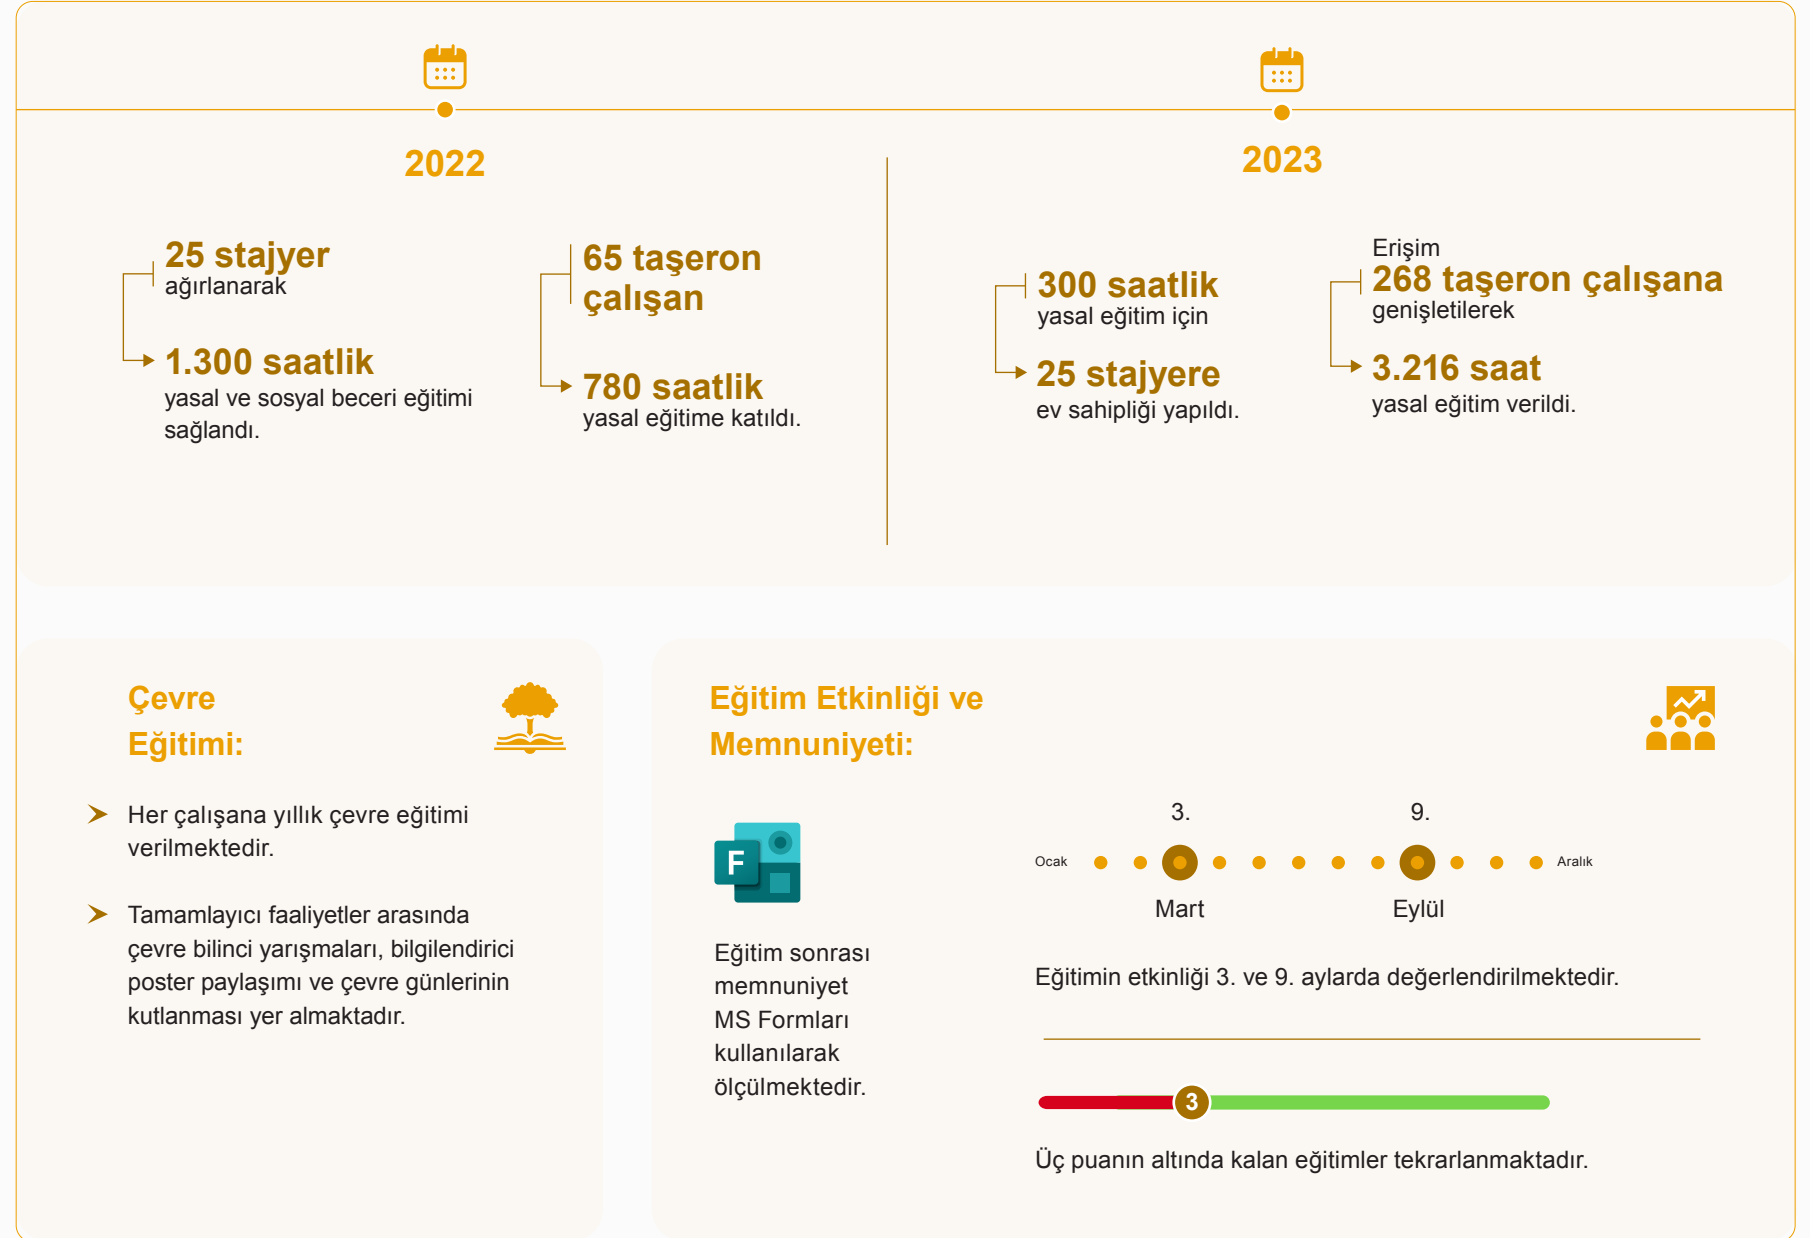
2022

25 stajyer
ağırlanarak

1.300 saatlik
yasal ve sosyal beceri eğitimi sağlandı.

65 taşeron çalışan

780 saatlik
yasal eğitime katıldı.

2023

300 saatlik
yasal eğitim için

25 stajyere
ev sahipliği yapıldı.

Erişim
268 taşeron çalışana
genişletilerek

3.216 saat
yasal eğitim verildi.

Çevre Eğitimi:

Her çalışana yıllık çevre eğitimi verilmektedir.

Tamamlayıcı faaliyetler arasında çevre bilinci yarışmaları, bilgilendirici poster paylaşımı ve çevre günlerinin kutlanması yer almaktadır.

Eğitim Etkinliği ve Memnuniyeti:

F

Eğitim sonrası memnuniyet MS Formları kullanılarak ölçülmektedir.

3.
9.
Ocak
Aralık
Mart
Eylül

Eğitimin etkinliği 3. ve 9. aylarda değerlendirilmektedir.

3

Üç puanın altında kalan eğitimler tekrarlanmaktadır.